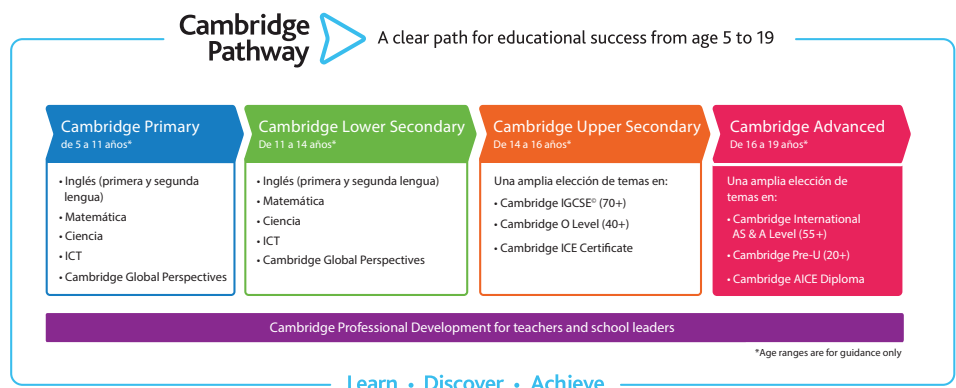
Cambridge Pathway

A clear path for educational success from age 5 to 19

Cambridge Primary
De 5 a 11 años*

• Inglés (primera y segunda lengua)
• Matemática
• Ciencia
• ICT
• Cambridge Global Perspectives

Cambridge Lower Secondary
De 11 a 14 años*

• Inglés (primera y segunda lengua)
• Matemática
• Ciencia
• ICT
• Cambridge Global Perspectives

Cambridge Upper Secondary
De 14 a 16 años*

Una amplia elección de temas en:
• Cambridge IGCSE© (70+)
• Cambridge O Level (40+)
• Cambridge ICE Certificate

Cambridge Advanced
De 16 a 19 años*

Una amplia elección de temas en:
• Cambridge International AS & A Level (55+)
• Cambridge Pre-U (20+)
• Cambridge AICE Diploma

Cambridge Professional Development for teachers and school leaders

*Age ranges are for guidance only

Learn • Discover • Achieve